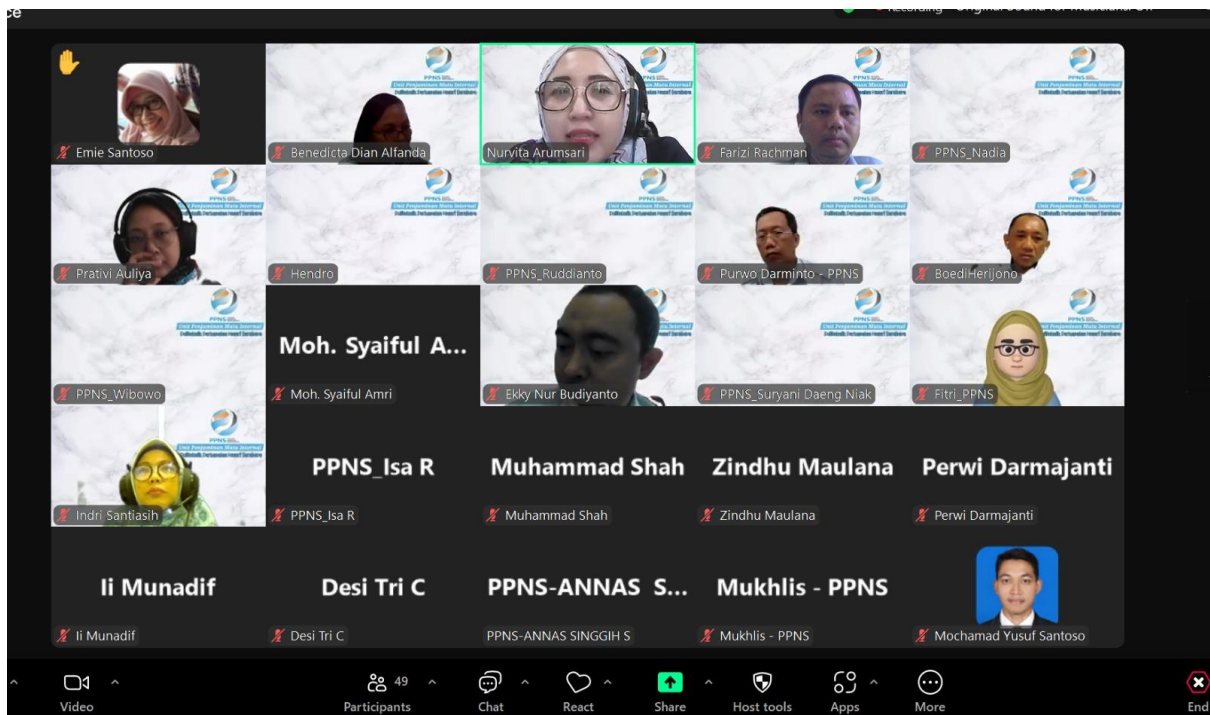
Emie Santoso
Benedicta Dian Alfanda
Nurvita Arumsari
Farizi Rachman
PPNS_Nadia
Prativi Auliya
Hendro
PPNS_Ruddianto
Purwo Darminto - PPNS
BoediHerijono
Moh. Syaiful A...
PPNS_Wibowo
Moh. Syaiful Amri
Ekky Nur Budiyanto
PPNS_Suryani Daeng Niak
Fitri_PPNS
PPNS_Isa R
Muhammad Shah
Zindhu Maulana
Perwi Darmajanti
Indri Santiasih
PPNS_Isa R
Muhammad Shah
Zindhu Maulana
Perwi Darmajanti
Ii Munadif
Desi Tri C
PPNS-ANNAS S...
Mukhlis - PPNS
Ii Munadif
Desi Tri C
PPNS-ANNAS SINGGIH S
Mukhlis - PPNS
Mochamad Yusuf Santoso

Video
49
Participants
Chat
React
Share
Host tools
Apps
More
End